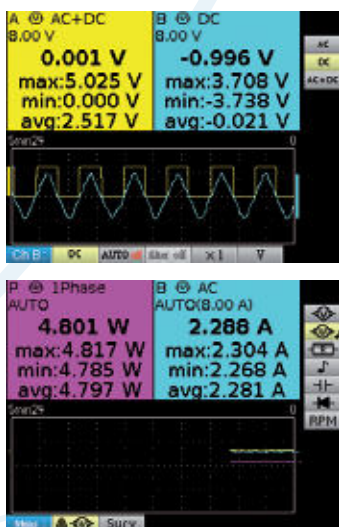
A AC+DC
8.00 V
0.001 V
max:5.025 V
min:0.000 V
avg:2.517 V

B DC
8.00 V
-0.996 V
max:3.708 V
min:-3.738 V
avg:-0.021 V

AC
DC
AC+DC

5ms/div
0

Ch B DC AUTO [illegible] ×1 V

P 1Phase
AUTO
4.801 W
max:4.817 W
min:4.785 W
avg:4.797 W

B AC
AUTO(8.00 A)
2.288 A
max:2.304 A
min:2.268 A
avg:2.281 A

RPM

5min/div
0

Meas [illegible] Surv